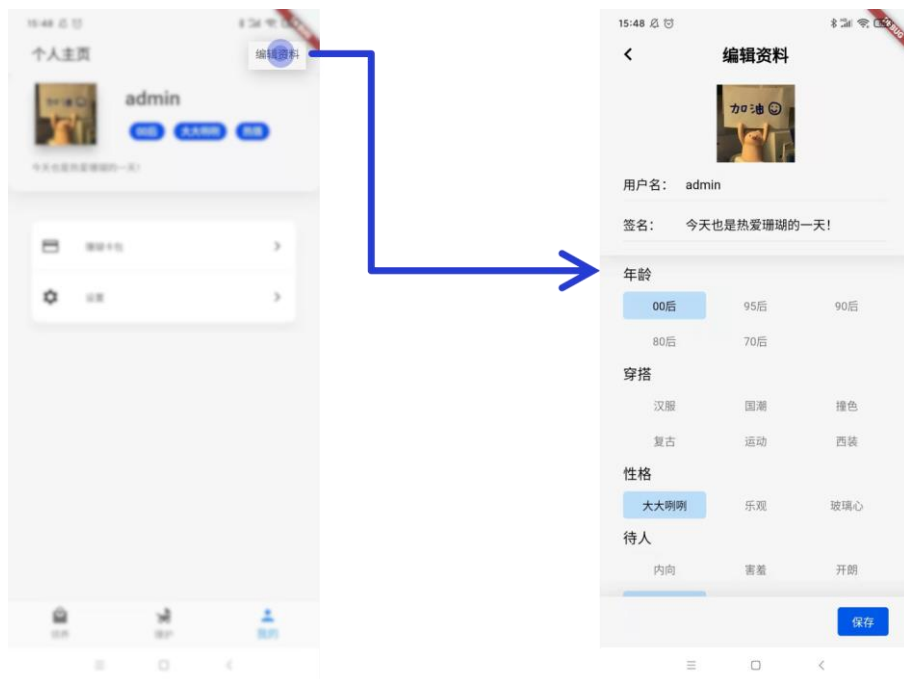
15:48

个人主页

编辑资料

加油

admin

00后 大大咧咧 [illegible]

今天也是热爱珊瑚的一天!

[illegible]

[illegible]

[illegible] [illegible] 我的

15:48

编辑资料

加油

用户名: admin

签名: 今天也是热爱珊瑚的一天!

年龄

00后 95后 90后

80后 70后

穿搭

汉服 国潮 撞色

复古 运动 西装

性格

大大咧咧 乐观 玻璃心

待人

内向 害羞 开朗

保存